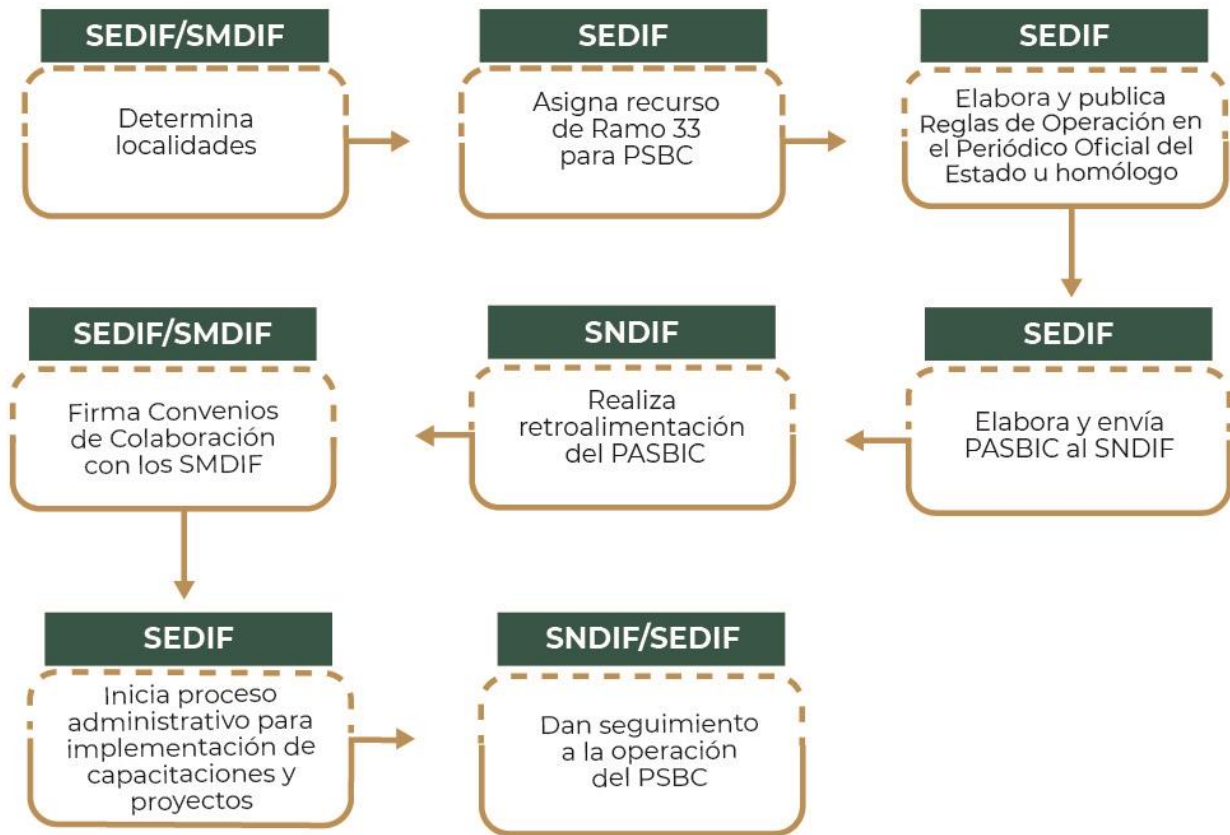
SEDIF/SMDIF
Determina localidades

SEDIF
Asigna recurso de Ramo 33 para PSBC

SEDIF
Elabora y publica Reglas de Operación en el Periódico Oficial del Estado u homólogo

SEDIF
Elabora y envía PASBIC al SNDIF

SNDIF
Realiza retroalimentación del PASBIC

SEDIF/SMDIF
Firma Convenios de Colaboración con los SMDIF

SEDIF
Inicia proceso administrativo para implementación de capacitaciones y proyectos

SNDIF/SEDIF
Dan seguimiento a la operación del PSBC